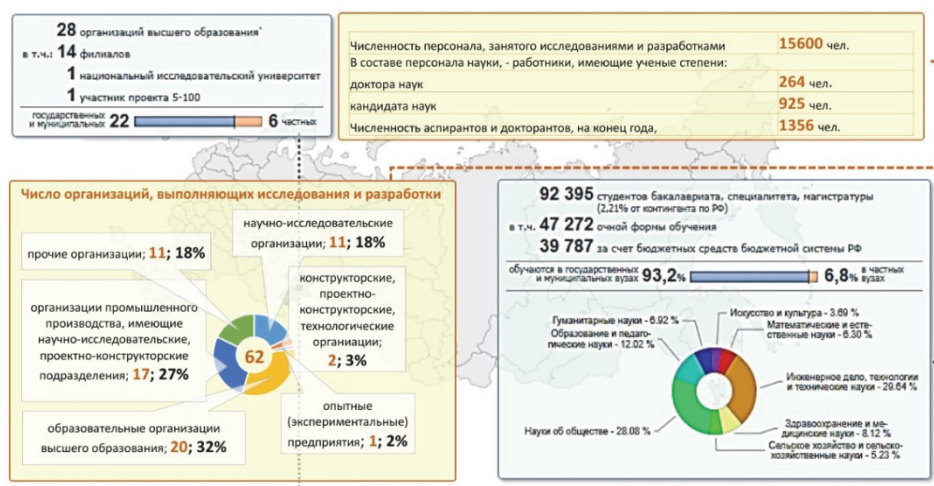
28 организаций высшего образования*
в т.ч.: 14 филиалов
1 национальный исследовательский университет
1 участник проекта 5-100
государственных и муниципальных 22 6 частных

| Численность персонала, занятого исследованиями и разработками | 15600 чел. |
|---|---|
| В составе персонала науки, - работники, имеющие ученые степени: | |
| доктора наук | 264 чел. |
| кандидата наук | 925 чел. |
| Численность аспирантов и докторантов, на конец года, | 1356 чел. |

Число организаций, выполняющих исследования и разработки

прочие организации; 11; 18%

научно-исследовательские организации; 11; 18%

организации промышленного производства, имеющие научно-исследовательские, проектно-конструкторские подразделения; 17; 27%

62

конструкторские, проектно-конструкторские, технологические организации; 2; 3%

опытные (экспериментальные) предприятия; 1; 2%

образовательные организации высшего образования; 20; 32%

92 395 студентов бакалавриата, специалитета, магистратуры (2,21% от контингента по РФ)
в т.ч. 47 272 очной формы обучения
39 787 за счет бюджетных средств бюджетной системы РФ
обучаются в государственных и муниципальных вузах 93,2% 6,8% в частных вузах

Гуманитарные науки - 6.92 %
Образование и педагогические науки - 12.02 %
Искусство и культура - 3.69 %
Математические и естественные науки - 6.30 %
Инженерное дело, технологии и технические науки - 29.64 %
Науки об обществе - 28.08 %
Здравоохранение и медицинские науки - 8.12 %
Сельское хозяйство и сельскохозяйственные науки - 5.23 %